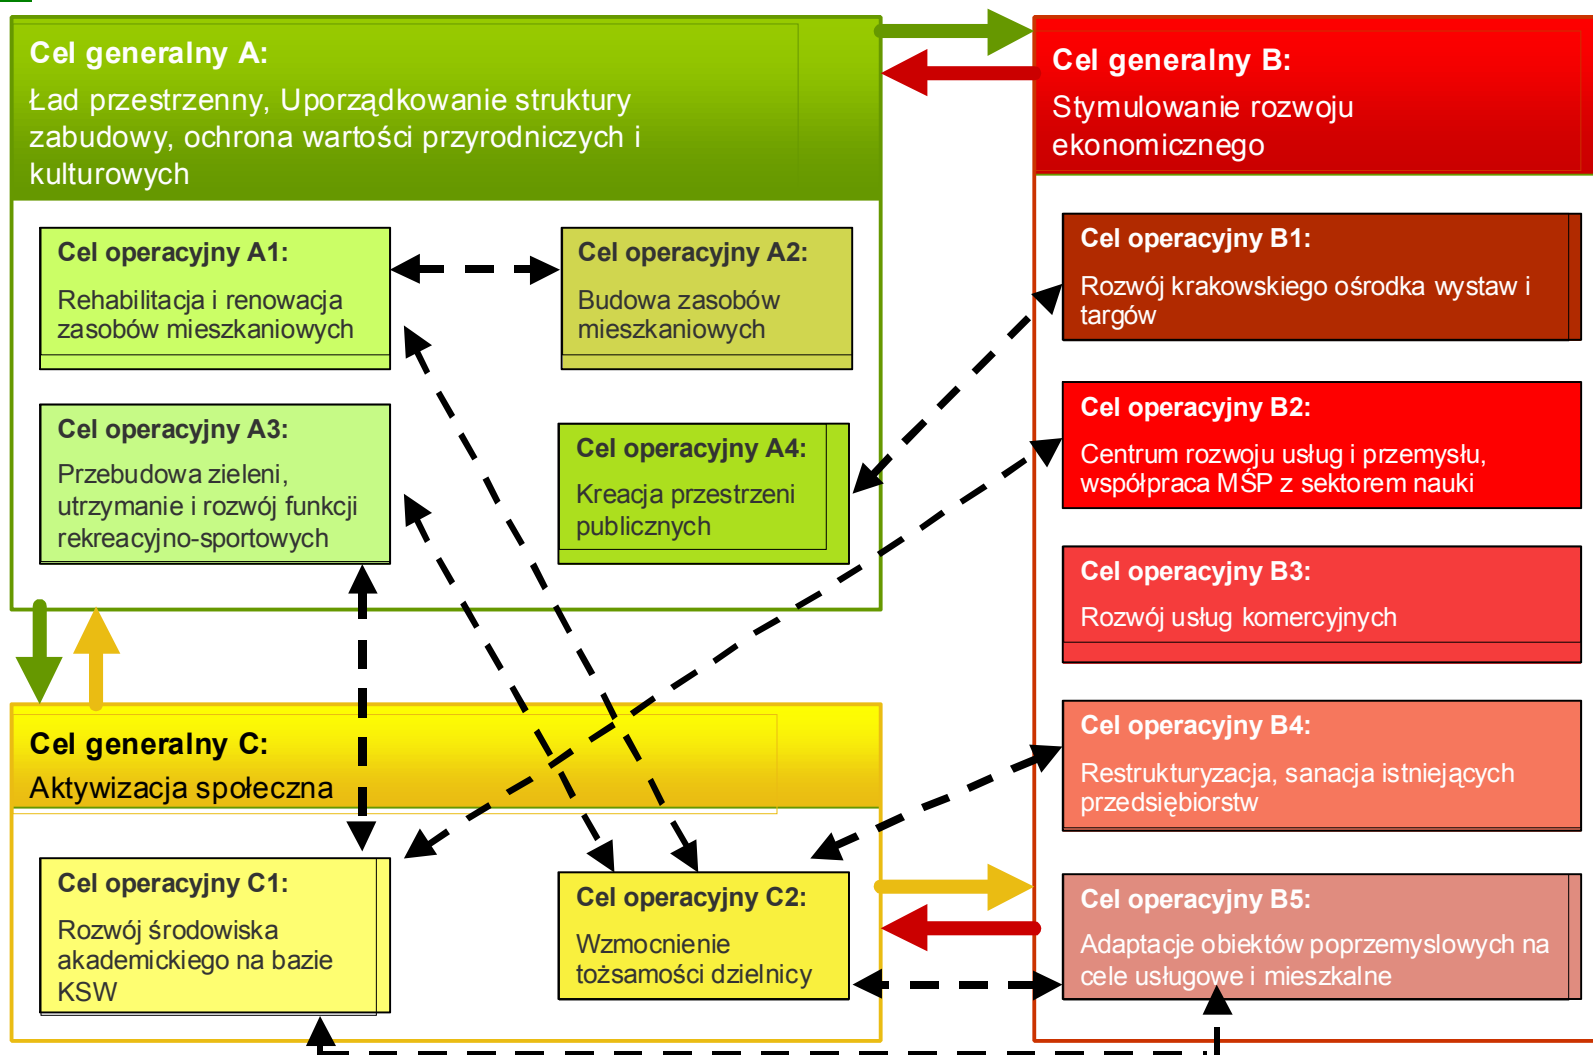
Cel generalny A:
Ład przestrzenny, Uporządkowanie struktury zabudowy, ochrona wartości przyrodniczych i kulturowych

Cel operacyjny A1:
Rehabilitacja i renowacja zasobów mieszkaniowych

Cel operacyjny A2:
Budowa zasobów mieszkaniowych

Cel operacyjny A3:
Przebudowa zieleni, utrzymanie i rozwój funkcji rekreacyjno-sportowych

Cel operacyjny A4:
Kreacja przestrzeni publicznych

Cel generalny B:
Stymulowanie rozwoju ekonomicznego

Cel operacyjny B1:
Rozwój krakowskiego ośrodka wystaw i targów

Cel operacyjny B2:
Centrum rozwoju usług i przemysłu, współpraca MŚP z sektorem nauki

Cel operacyjny B3:
Rozwój usług komercyjnych

Cel operacyjny B4:
Restrukturyzacja, sanacja istniejących przedsiębiorstw

Cel operacyjny B5:
Adaptacje obiektów poprzemyslowych na cele usługowe i mieszkalne

Cel generalny C:
Aktywizacja społeczna

Cel operacyjny C1:
Rozwój środowiska akademickiego na bazie KSW

Cel operacyjny C2:
Wzmocnienie tożsamości dzielnicy